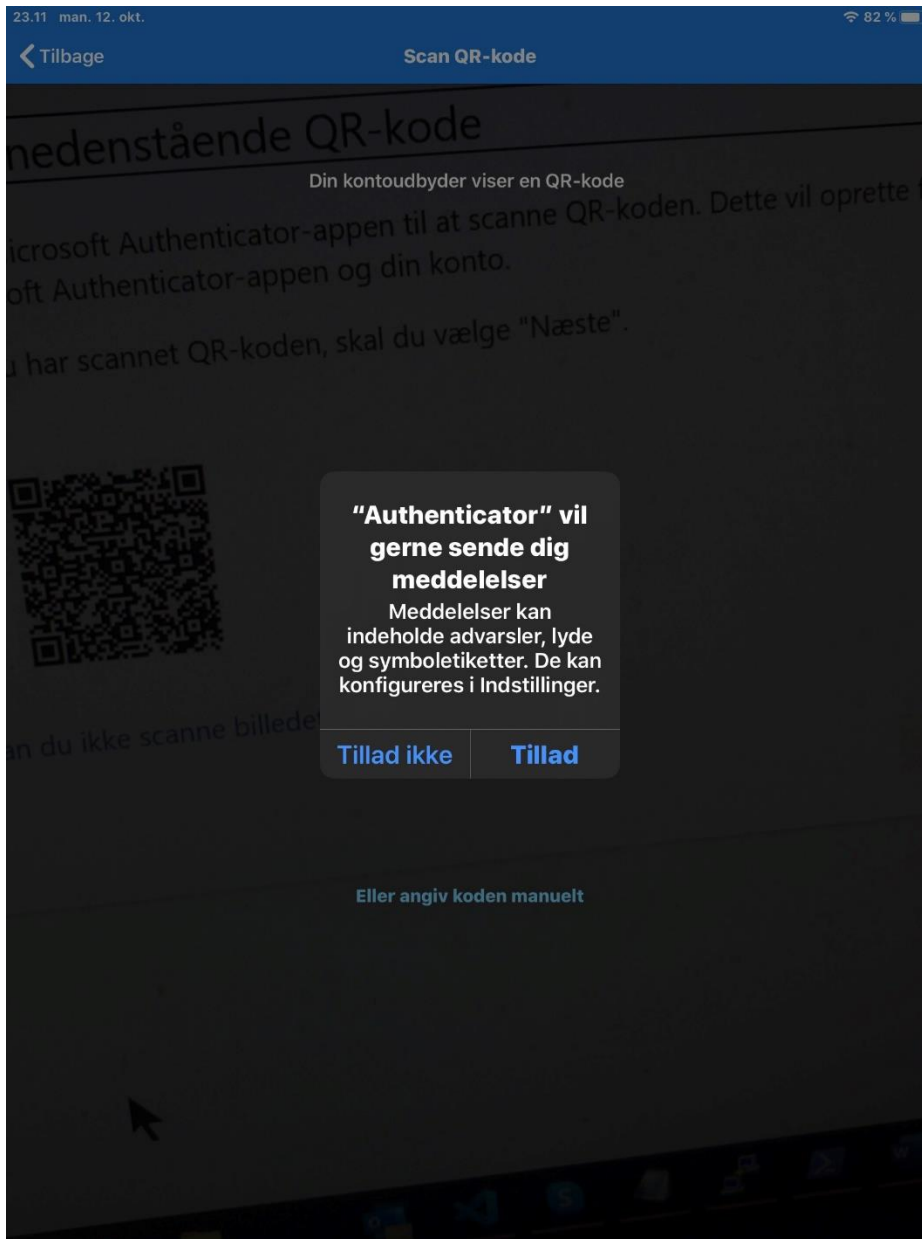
23.11 man. 12. okt.
82 %

Tilbage
Scan QR-kode

nedenstående QR-kode

Din kontoudbyder viser en QR-kode

icrosoft Authenticator-appen til at scanne QR-koden. Dette vil oprette f
oft Authenticator-appen og din konto.

u har scannet QR-koden, skal du vælge "Næste".

"Authenticator" vil gerne sende dig meddelelser
Meddelelser kan indeholde advarsler, lyde og symboletiketter. De kan konfigureres i Indstillinger.

Tillad ikke
Tillad

an du ikke scanne billede

Eller angiv koden manuelt